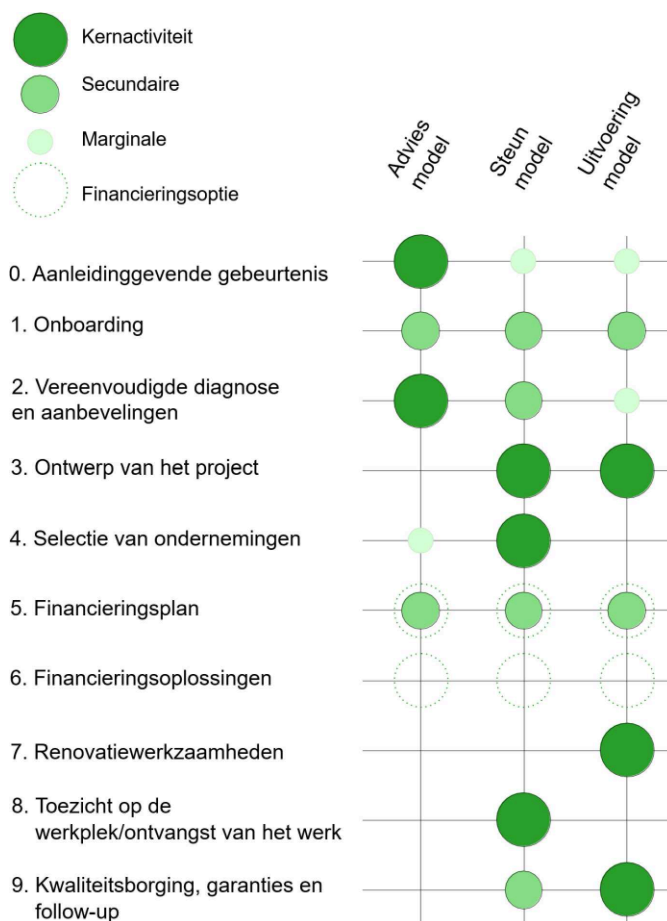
Kernactiviteit

Secundaire

Marginale

Financieringsoptie

Advies model

Steun model

Uitvoering model

0. Aanleidinggevende gebeurtenis

1. Onboarding

2. Vereenvoudigde diagnose en aanbevelingen

3. Ontwerp van het project

4. Selectie van ondernemingen

5. Financieringsplan

6. Financieringsoplossingen

7. Renovatiewerkzaamheden

8. Toezicht op de werkplek/ontvangst van het werk

9. Kwaliteitsborging, garanties en follow-up